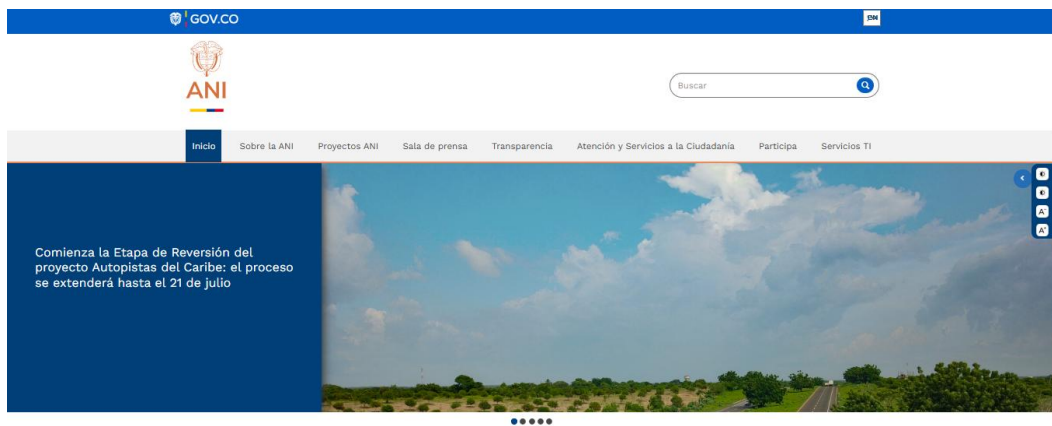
GOV.CO

EN

ANI

Buscar

Inicio Sobre la ANI Proyectos ANI Sala de prensa Transparencia Atención y Servicios a la Ciudadanía Participa Servicios TI

Comienza la Etapa de Reversión del proyecto Autopistas del Caribe: el proceso se extenderá hasta el 21 de julio